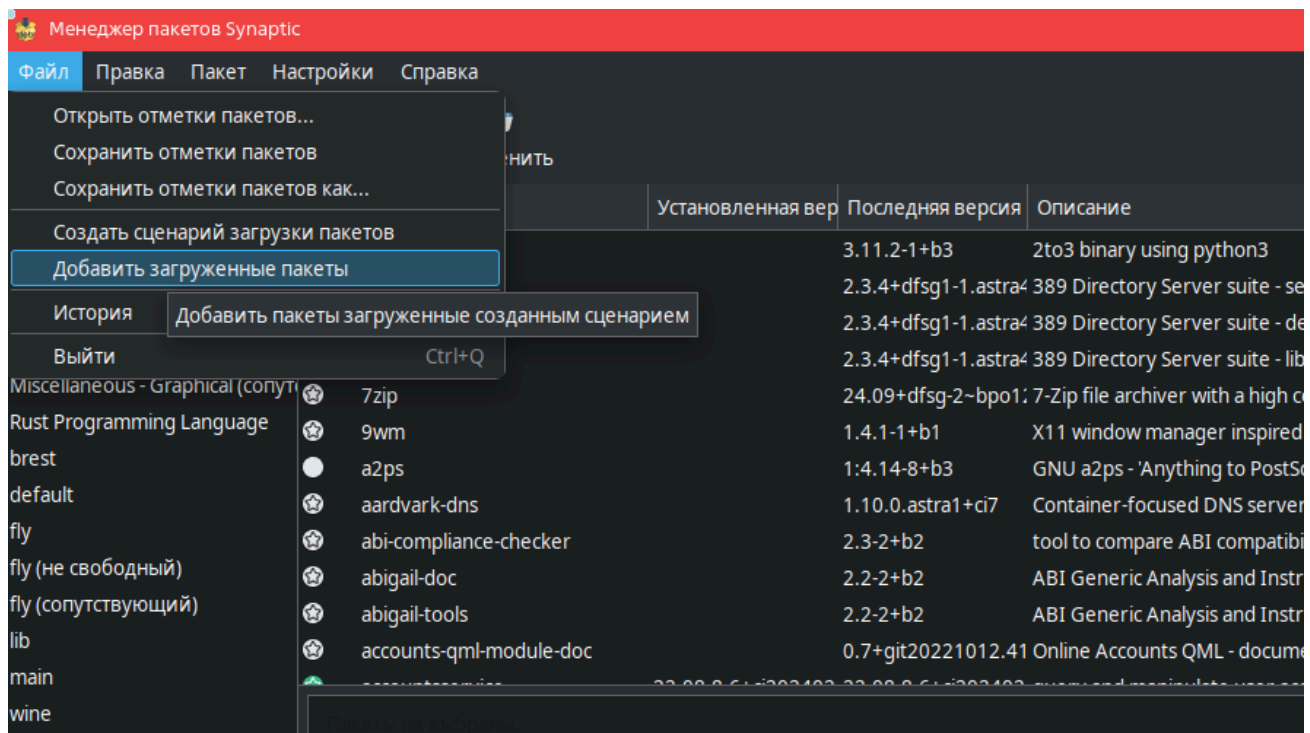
Менеджер пакетов Synaptic

Файл Правка Пакет Настройки Справка

Открыть отметки пакетов...
Сохранить отметки пакетов
Сохранить отметки пакетов как...
Создать сценарий загрузки пакетов
Добавить загруженные пакеты
История
Выйти Ctrl+Q

Добавить пакеты загруженные созданным сценарием

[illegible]нить

| | Установленная вер | Последняя версия | Описание |
|---|---|---|---|
| | | 3.11.2-1+b3 | 2to3 binary using python3 |
| | | 2.3.4+dfsg1-1.astra4 | 389 Directory Server suite - se |
| | | 2.3.4+dfsg1-1.astra4 | 389 Directory Server suite - de |
| | | 2.3.4+dfsg1-1.astra4 | 389 Directory Server suite - lib |
| 7zip | | 24.09+dfsg-2~bpo1 | 7-Zip file archiver with a high c |
| 9wm | | 1.4.1-1+b1 | X11 window manager inspired |
| a2ps | | 1:4.14-8+b3 | GNU a2ps - 'Anything to PostSc |
| aardvark-dns | | 1.10.0.astra1+ci7 | Container-focused DNS server |
| abi-compliance-checker | | 2.3-2+b2 | tool to compare ABI compatibi |
| abigail-doc | | 2.2-2+b2 | ABI Generic Analysis and Instr |
| abigail-tools | | 2.2-2+b2 | ABI Generic Analysis and Instr |
| accounts-qml-module-doc | | 0.7+git20221012.41 | Online Accounts QML - docume |

Miscellaneous - Graphical (сопутс
Rust Programming Language
brest
default
fly
fly (не свободный)
fly (сопутствующий)
lib
main
wine